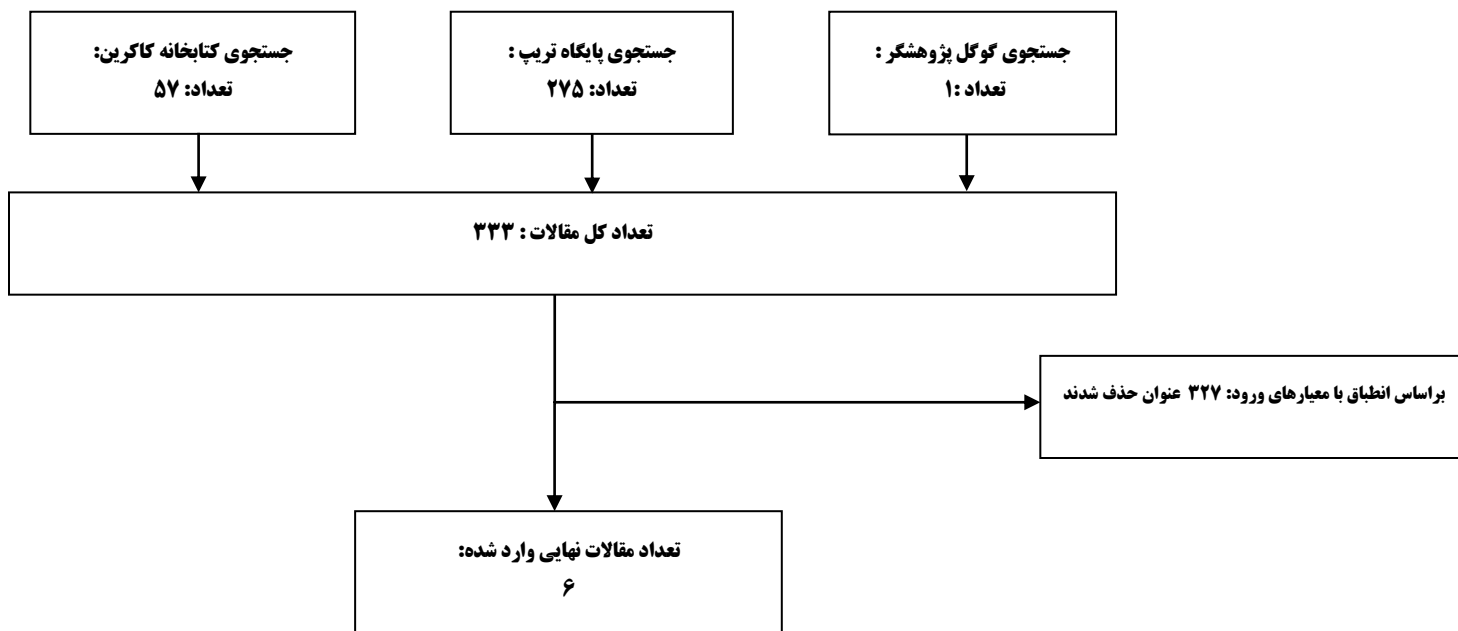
جستجوی گوگل پژوهشگر :
تعداد :۱

جستجوی پایگاه تریپ :
تعداد: ۲۷۵

جستجوی کتابخانه کاکرین:
تعداد: ۵۷

تعداد کل مقالات : ۳۳۳

براساس انطباق با معیارهای ورود: ۳۲۷ عنوان حذف شدند

تعداد مقالات نهایی وارد شده:
۶